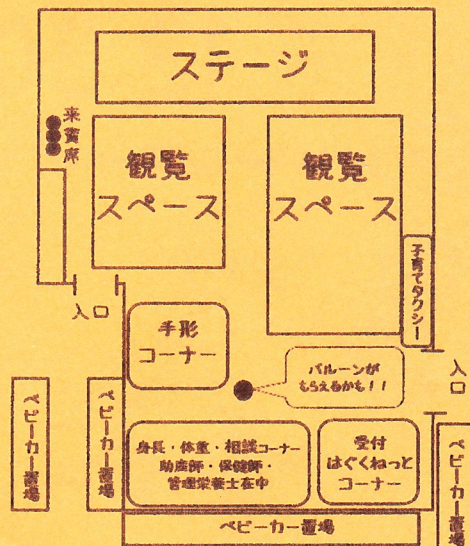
ステージ

来賓席

観覧スペース

観覧スペース

子育てタクシー

入口

手形コーナー

バルーンがもらえるかも！！

入口

ベビーカー置場

ベビーカー置場

身長・体重・相談コーナー
助産師・保健師・管理栄養士在中

受付
はぐくねっとコーナー

ベビーカー置場

ベビーカー置場